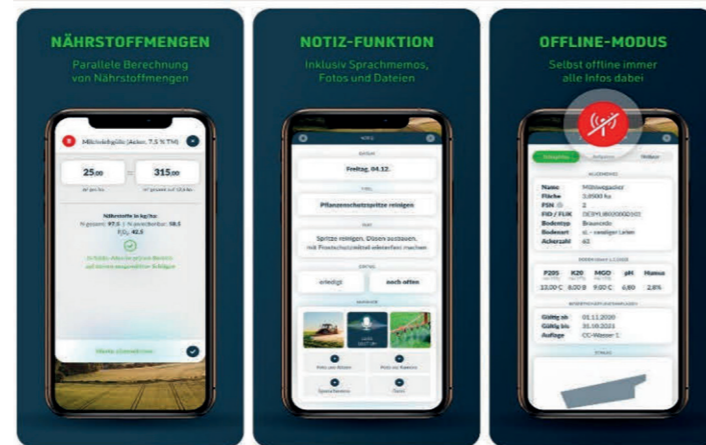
NÄHRSTOFFMENGEN
Parallele Berechnung von Nährstoffmengen

Milchviehgülle (Acker, 7,5 % TM)
25,00
315,00
Nährstoffe in kg/ha:
N gesamt: 97,5 | N anrechenbar: 58,5
$P_2O_5$: 42,5
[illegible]

NOTIZ-FUNKTION
Inklusiv Sprachmemos, Fotos und Dateien

NOTIZ
Freitag, 04.12.
Pflanzenschutzspritze reinigen
Spritze reinigen, Düsen austauschen, mit Pflanzenschutzmittel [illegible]
erledigt
noch offen

OFFLINE-MODUS
Selbst offline immer alle Infos dabei

Name Mittelwegacker
Fläche 3,0500 ha
FSN 2
Bodentyp Braunerde
Bodenart sL - sandiger Lehm
Ackerzahl 63

| P2O5 | K2O | MGO | pH | Humus |
|---|---|---|---|---|
| 13,00 C | 8,00 B | 9,00 C | 6,80 | 2,8% |

Gültig ab 01.11.2020
Gültig bis 31.10.2021
Auflage CC-Wasser 1